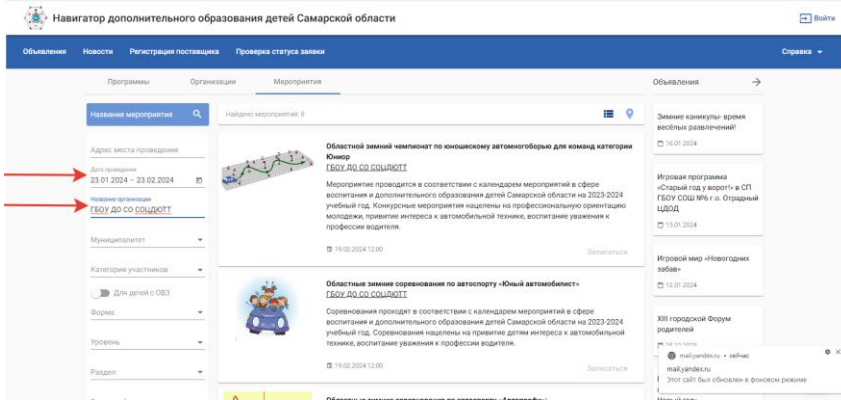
Навигатор дополнительного образования детей Самарской области

Войти

Объявления Новости Регистрация поставщика Проверка статуса заявки

Справка

Программы Организации Мероприятия

Объявления

Название мероприятия

Найдено мероприятий: 8

Адрес места проведения

Дата проведения
23.01.2024 – 23.02.2024

Название организации
ГБОУ ДО СО СОЦДЮТТ

Муниципалитет

Категория участников

Для детей с ОВЗ

Форма

Уровень

Раздел

Областной зимний чемпионат по юношескому автомногоборью для команд категории Юниор
ГБОУ ДО СО СОЦДЮТТ

Мероприятие проводится в соответствии с календарем мероприятий в сфере воспитания и дополнительного образования детей Самарской области на 2023-2024 учебный год. Конкурсные мероприятия нацелены на профессиональную ориентацию молодежи, привитие интереса к автомобильной технике, воспитание уважения к профессии водителя.

19.02.2024 12:00

Записаться

Областные зимние соревнования по автоспорту «Юный автомобилист»
ГБОУ ДО СО СОЦДЮТТ

Соревнования проходят в соответствии с календарем мероприятий в сфере воспитания и дополнительного образования детей Самарской области на 2023-2024 учебный год. Соревнования нацелены на привитие детям интереса к автомобильной технике, воспитание уважения к профессии водителя.

19.02.2024 12:00

Записаться

Зимние каникулы- время весёлых развлечений!

16.01.2024

Игровая программа «Старый год у ворот» в СП ГБОУ СОШ №6 г.о. Отрадный ЦДОД

15.01.2024

Игровой мир «Новогодних забав»

12.01.2024

XIII городской Форум родителей

mail.yandex.ru • сейчас
mail.yandex.ru
Этот сайт был обновлен в фоновом режиме